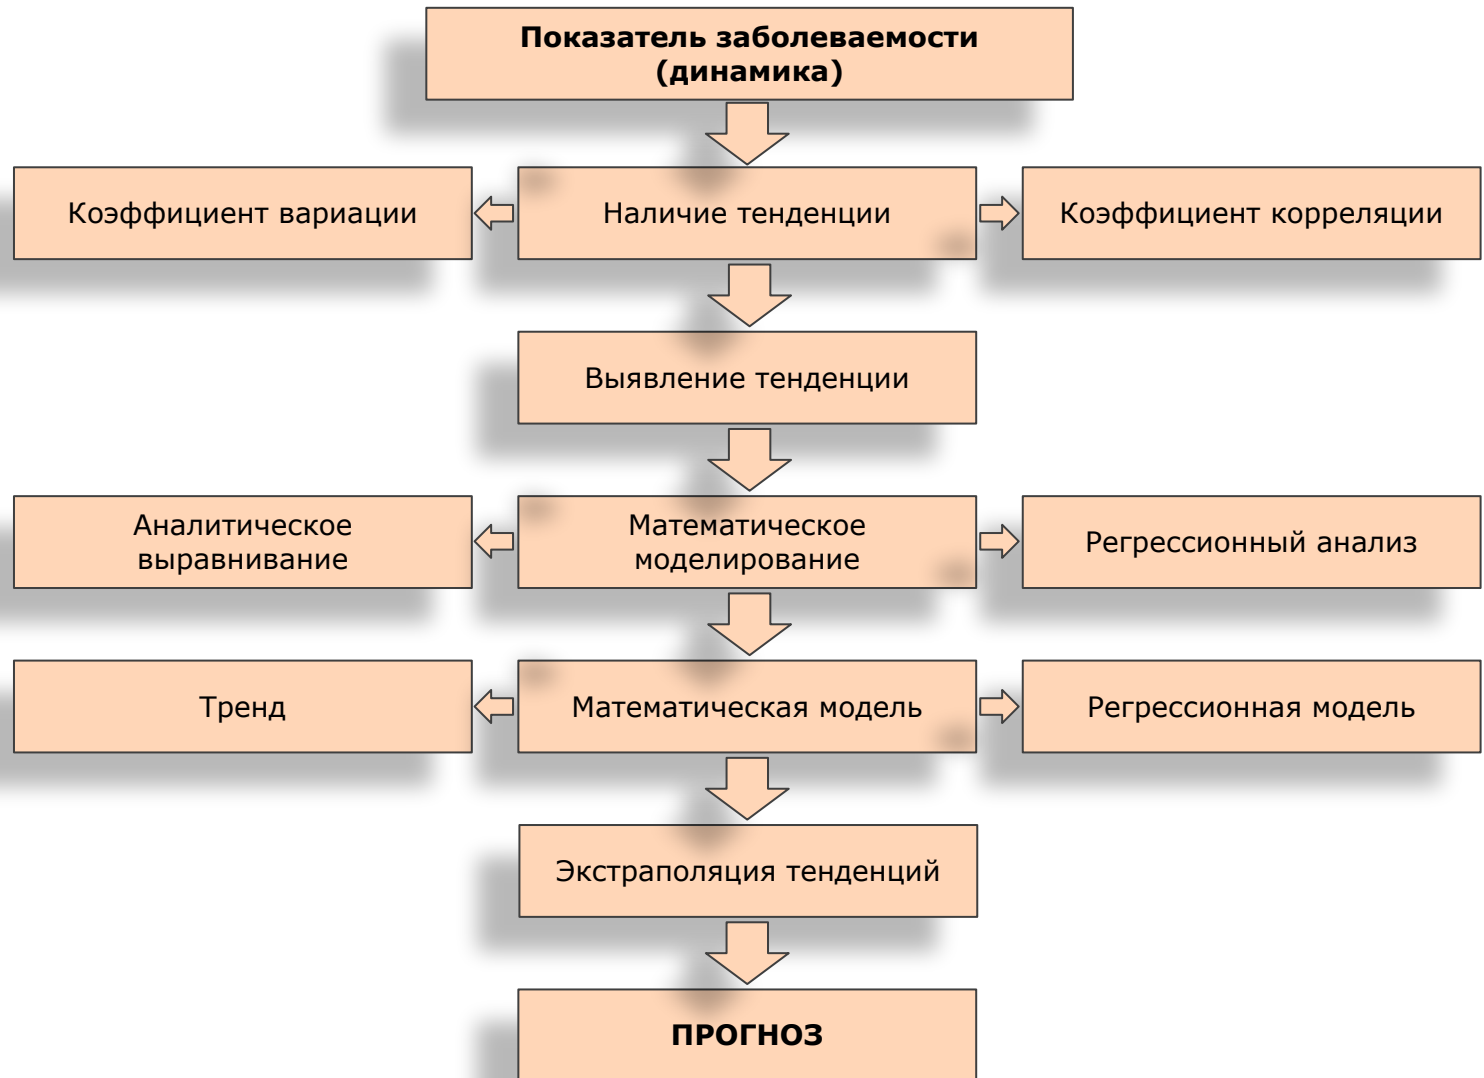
Показатель заболеваемости (динамика)

Коэффициент вариации

Наличие тенденции

Коэффициент корреляции

Выявление тенденции

Аналитическое выравнивание

Математическое моделирование

Регрессионный анализ

Тренд

Математическая модель

Регрессионная модель

Экстраполяция тенденций

ПРОГНОЗ